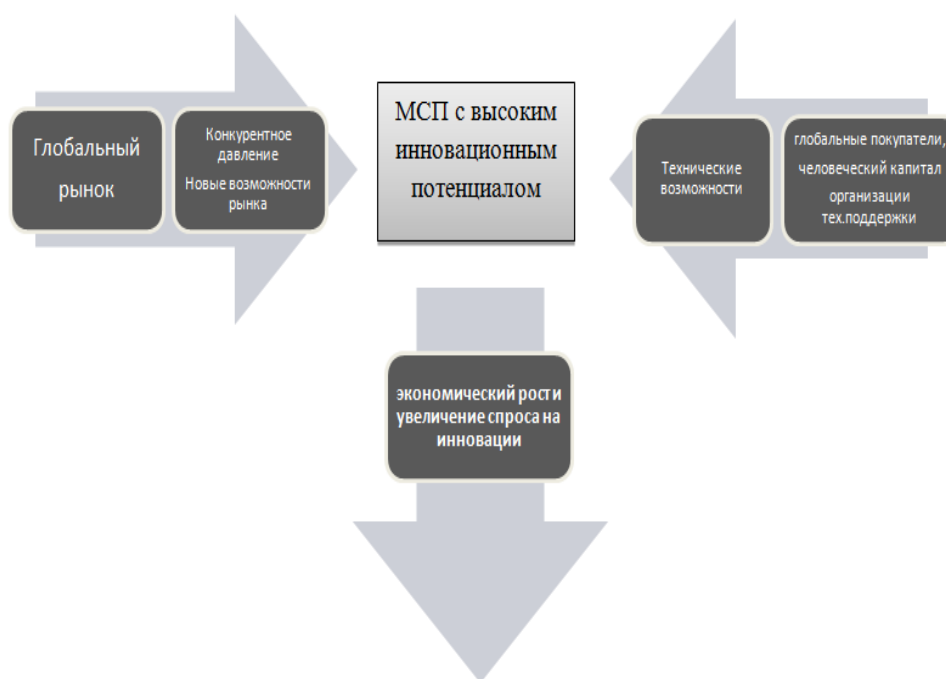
Глобальный рынок

Конкурентное давление
Новые возможности рынка

МСП с высоким инновационным потенциалом

Технические возможности

глобальные покупатели, человеческий капитал
организации тех.поддержки

экономический рости увеличение спроса на инновации